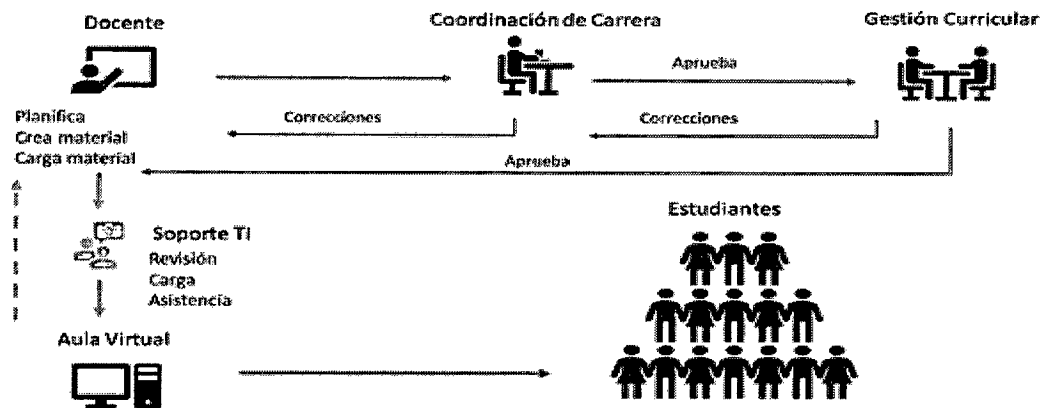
Docente

Coordinación de Carrera

Gestión Curricular

Aprueba

Planifica
Crea material
Carga material

Correcciones

Correcciones

Aprueba

Soporte TI
Revisión
Carga
Asistencia

Estudiantes

Aula Virtual